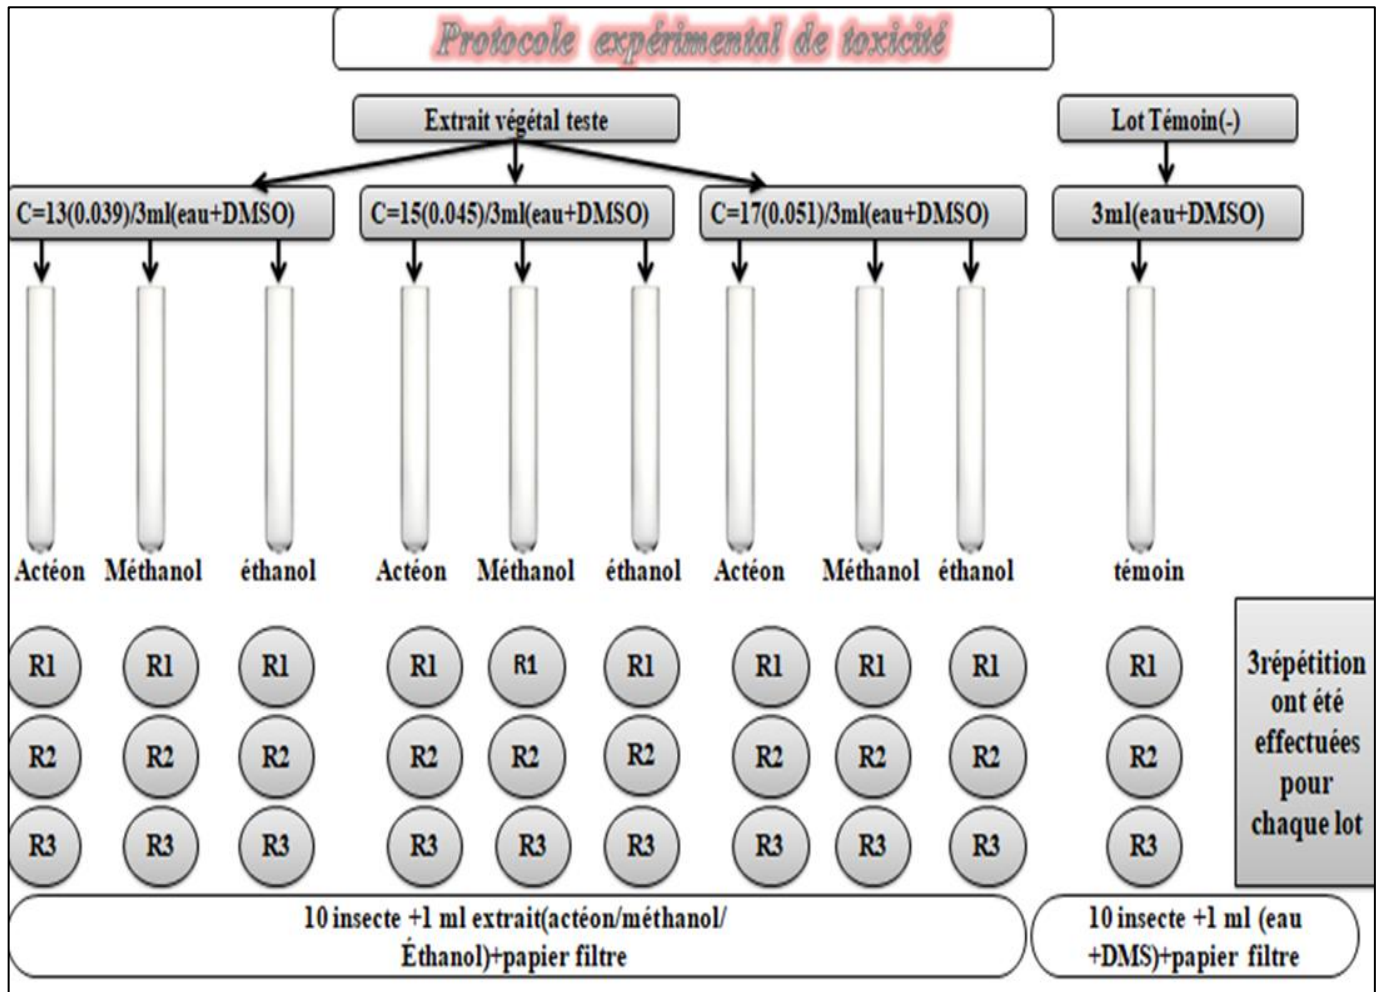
Protocole expérimental de toxicité

Extrait végétal teste

Lot Témoin(-)

C=13(0.039)/3ml(eau+DMSO)

C=15(0.045)/3ml(eau+DMSO)

C=17(0.051)/3ml(eau+DMSO)

3ml(eau+DMSO)

Actéon Méthanol éthanol Actéon Méthanol éthanol Actéon Méthanol éthanol témoin

R1 R1 R1 R1 R1 R1 R1 R1 R1 R1

R2 R2 R2 R2 R2 R2 R2 R2 R2 R2

R3 R3 R3 R3 R3 R3 R3 R3 R3 R3

3répétition ont été effectuées pour chaque lot

10 insecte +1 ml extrait(actéon/méthanol/ Éthanol)+papier filtre

10 insecte +1 ml (eau +DMS)+papier filtre